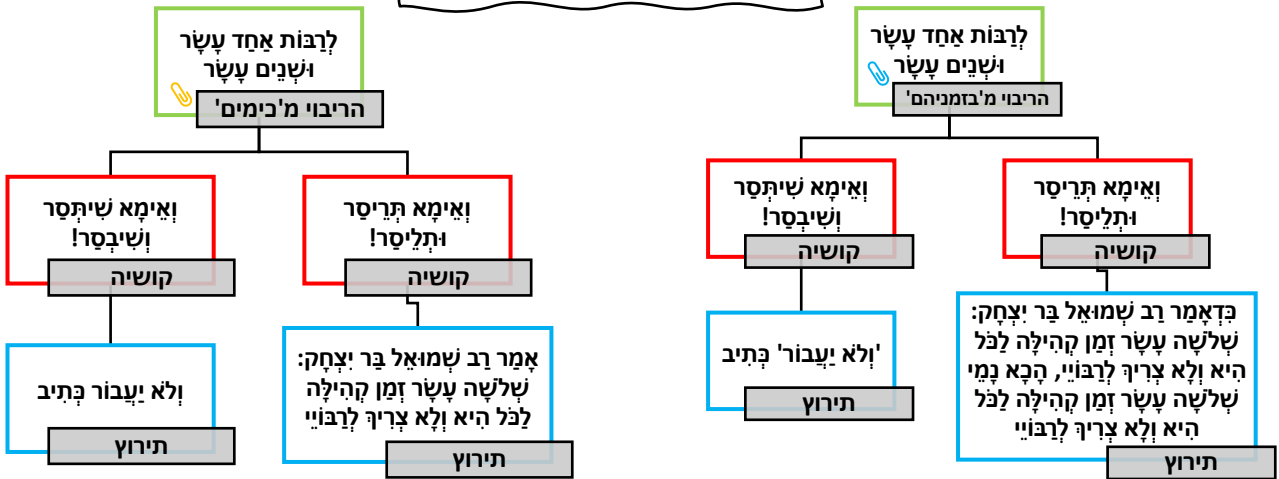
לְרַבּוֹת אַחַד עָשָׂר וּשְׁנֵים עָשָׂר
הריבוי מ'בזמניהם'

וְאֵימָא תְּרֵיסַר וּתְלֵיסַר!
קושיה

כִּדְאָמַר רַב שְׁמוּאֵל בַּר יִצְחָק: שְׁלֹשָׁה עָשָׂר זְמַן קְהִילָּה לַכֹּל הִיא וְלָא צְרִיךְ לְרַבּוֹיֵי, הָכָא נָמֵי שְׁלֹשָׁה עָשָׂר זְמַן קְהִילָּה לַכֹּל הִיא וְלָא צְרִיךְ לְרַבּוֹיֵי
תירוץ

וְאֵימָא שִׁיתְּסַר וְשִׁיבְסַר!
קושיה

'וְלֹא יַעֲבוֹר' כְּתִיב
תירוץ

לְרַבּוֹת אַחַד עָשָׂר וּשְׁנֵים עָשָׂר
הריבוי מ'כימים'

וְאֵימָא תְּרֵיסַר וּתְלֵיסַר!
קושיה

אָמַר רַב שְׁמוּאֵל בַּר יִצְחָק: שְׁלֹשָׁה עָשָׂר זְמַן קְהִילָּה לַכֹּל הִיא וְלָא צְרִיךְ לְרַבּוֹיֵי
תירוץ

וְאֵימָא שִׁיתְּסַר וְשִׁיבְסַר!
קושיה

וְלֹא יַעֲבוֹר כְּתִיב
תירוץ